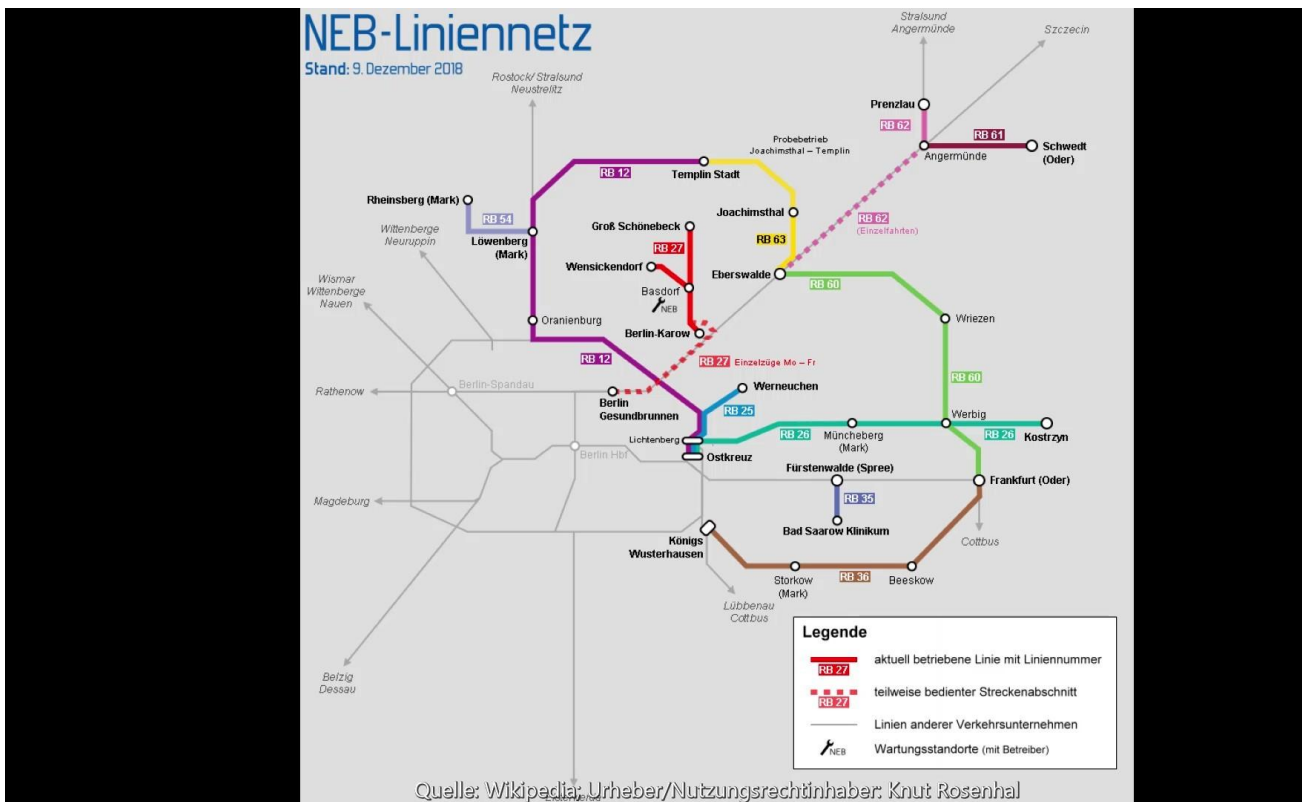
NEB-Liniennetz

Stand: 9. Dezember 2018

Rostock/ Stralsund Neustrelitz

Stralsund Angermünde

Szczecin

Prenzlau

RB 62

RB 61

Angermünde

Schwedt (Oder)

Probebetrieb Joachimsthal – Templin

RB 12

Templin Stadt

Rheinsberg (Mark)

RB 54

Wittenberge Neuruppin

Löwenberg (Mark)

Joachimsthal

Groß Schönebeck

RB 62 (Einzelfahrten)

RB 27

RB 63

Wensickendorf

Eberswalde

Wismar Wittenberge Nauen

Basdorf

NEB

RB 60

Oranienburg

Berlin-Karow

Wriezen

RB 12

RB 27 Einzelzüge Mo – Fr

Rathenow

Berlin-Spandau

Berlin Gesundbrunnen

Werneuchen

RB 60

RB 25

Werbig

Lichtenberg

RB 26

Müncheberg (Mark)

RB 26

Kostrzyn

Berlin Hbf

Ostkreuz

Fürstenwalde (Spree)

Frankfurt (Oder)

Magdeburg

RB 35

Bad Saarow Klinikum

Königs Wusterhausen

Cottbus

Storkow (Mark)

RB 36

Beeskow

Lübbenau Cottbus

Belzig Dessau

Legende

RB 27 aktuell betriebene Linie mit Liniennummer

RB 27 teilweise bedienter Streckenabschnitt

Linien anderer Verkehrsunternehmen

NEB Wartungsstandorte (mit Betreiber)

Quelle: Wikipedia; Urheber/Nutzungsrechtinhaber: Knut Rosenhal